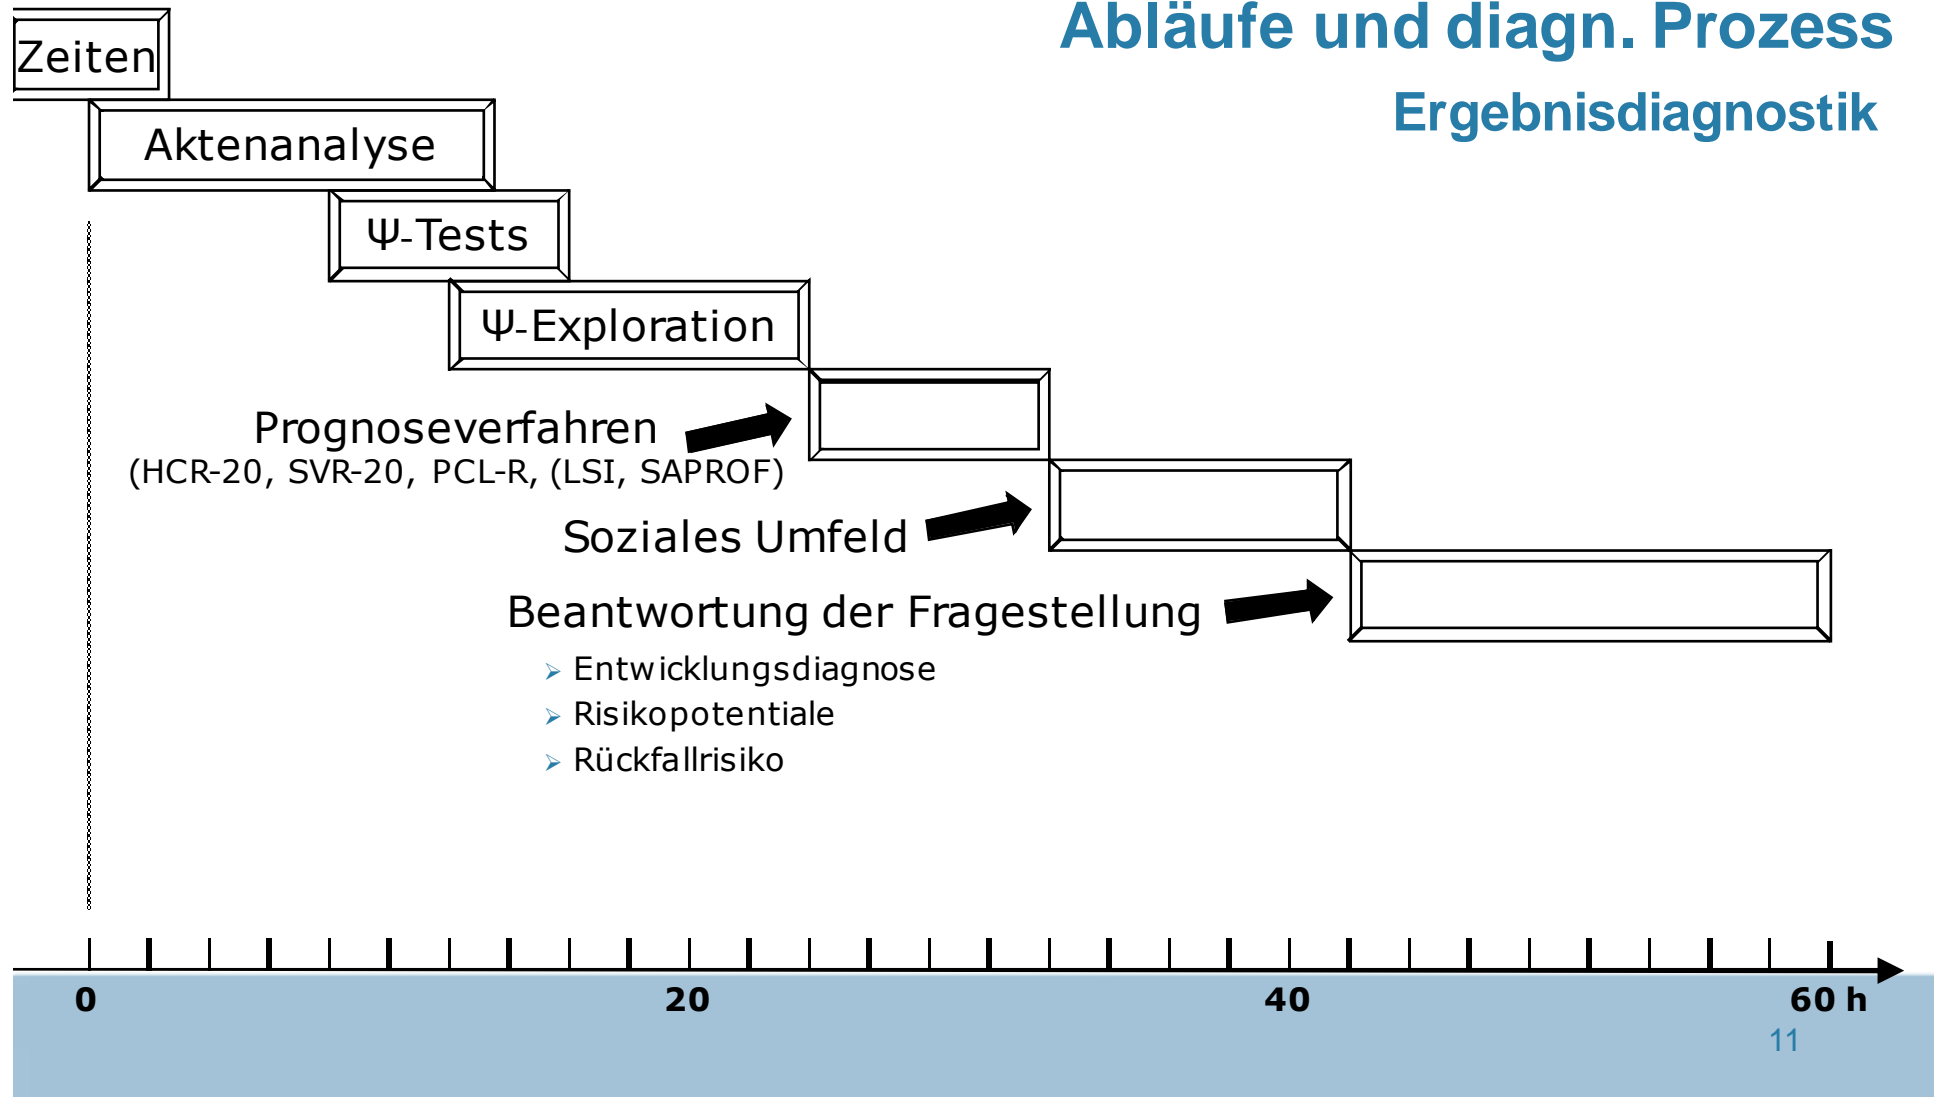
Abläufe und diagn. Prozess

Ergebnisdiagnostik

Zeiten

Aktenanalyse

Ψ-Tests

Ψ-Exploration

Prognoseverfahren
(HCR-20, SVR-20, PCL-R, (LSI, SAPROF)

Soziales Umfeld

Beantwortung der Fragestellung

- Entwicklungsdiagnose
- Risikopotentiale
- Rückfallrisiko

0 20 40 60 h

11